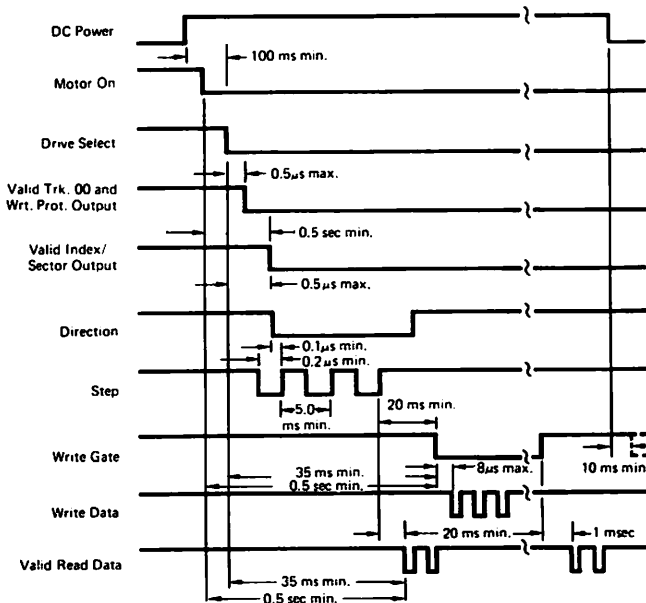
DC Power

100 ms min.

Motor On

Drive Select

0.5µs max.

Valid Trk. 00 and Wrt. Prot. Output

0.5 sec min.

Valid Index/ Sector Output

0.5 µs max.

Direction

0.1µs min.

0.2µs min.

Step

5.0 ms min.

20 ms min.

Write Gate

35 ms min.

0.5 sec min.

8µs max.

10 ms min

Write Data

20 ms min.

1 msec

Valid Read Data

35 ms min.

0.5 sec min.